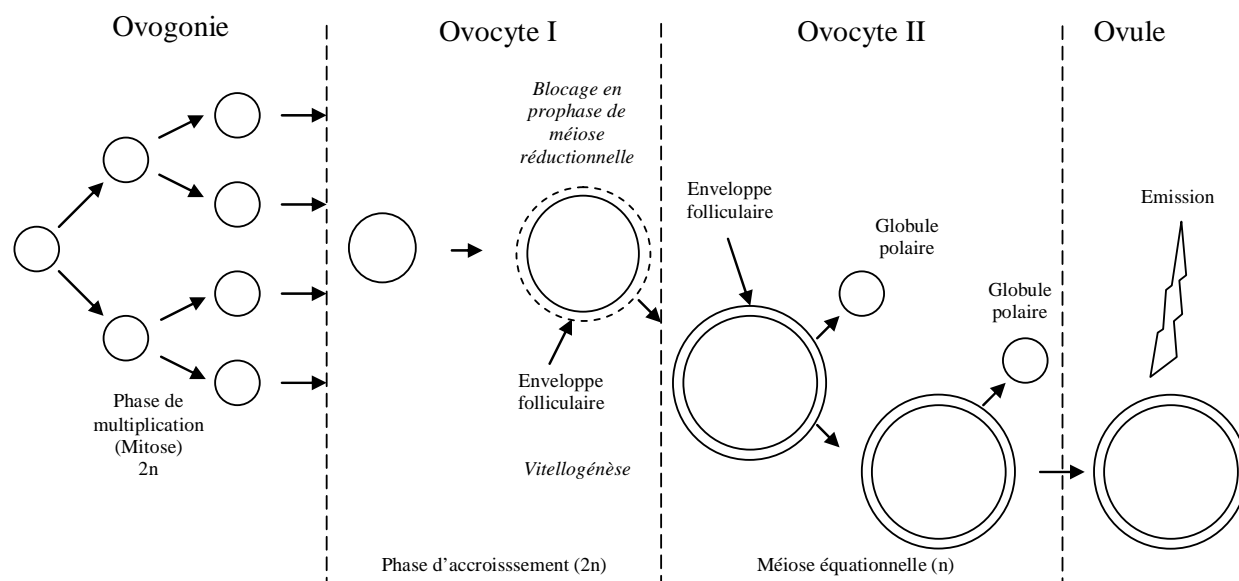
Ovogonie

Ovocyte I

Ovocyte II

Ovule

Blocage en prophase de méiose réductionnelle

Enveloppe folliculaire

Globule polaire

Emission

Globule polaire

Enveloppe folliculaire

Phase de multiplication (Mitose) 2n

Vitellogénèse

Phase d'accroisssement (2n)

Méiose équationnelle (n)